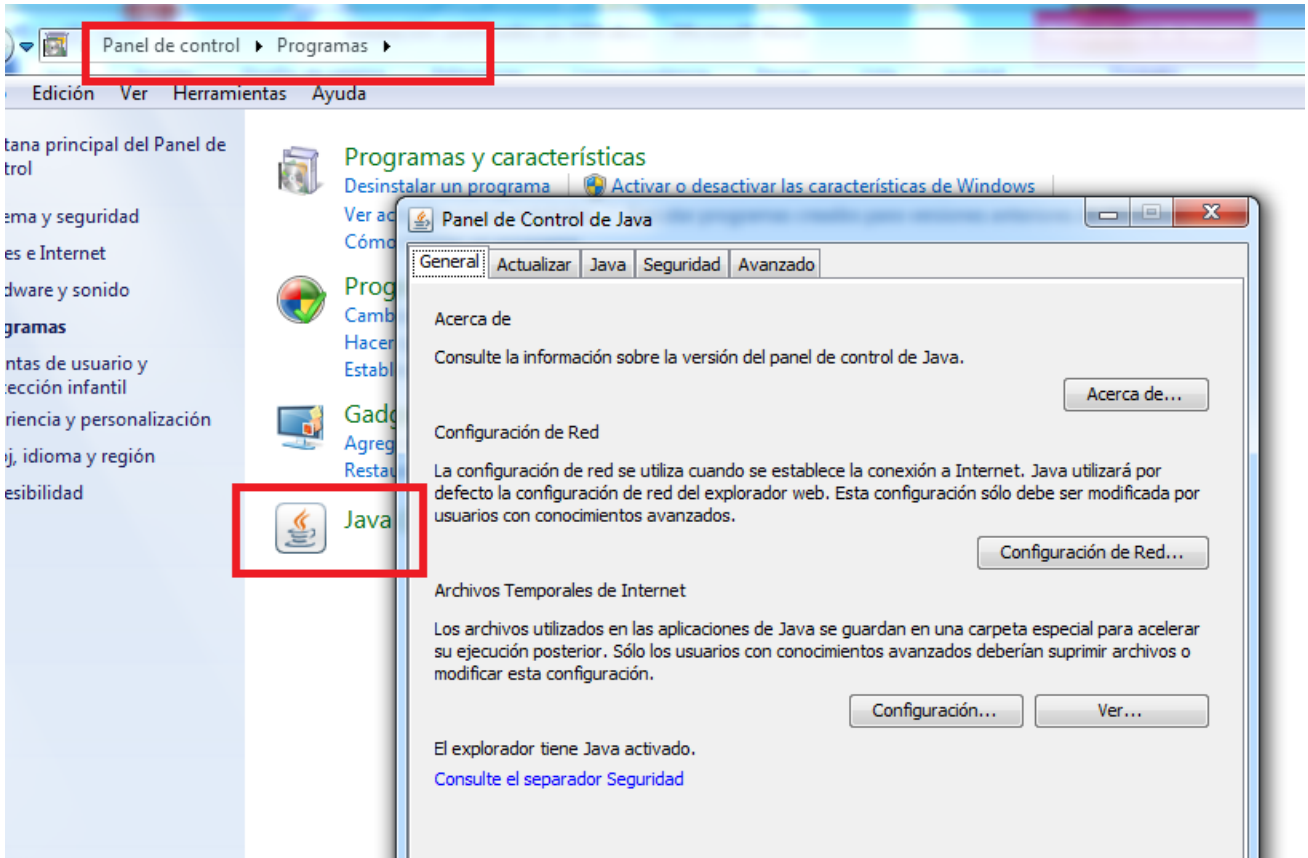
Panel de control ▸ Programas ▸

Edición Ver Herramientas Ayuda

tana principal del Panel de trol

ema y seguridad

es e Internet

dware y sonido

gramas

ntas de usuario y tección infantil

riencia y personalización

oj, idioma y región

esibilidad

Programas y características

Desinstalar un programa | Activar o desactivar las características de Windows

Ver ac

Cómo

Prog

Camb

Hacer

Establ

Gadg

Agreg

Restau

Java

Panel de Control de Java

General | Actualizar | Java | Seguridad | Avanzado

Acerca de

Consulte la información sobre la versión del panel de control de Java.

Acerca de...

Configuración de Red

La configuración de red se utiliza cuando se establece la conexión a Internet. Java utilizará por defecto la configuración de red del explorador web. Esta configuración sólo debe ser modificada por usuarios con conocimientos avanzados.

Configuración de Red...

Archivos Temporales de Internet

Los archivos utilizados en las aplicaciones de Java se guardan en una carpeta especial para acelerar su ejecución posterior. Sólo los usuarios con conocimientos avanzados deberían suprimir archivos o modificar esta configuración.

Configuración... Ver...

El explorador tiene Java activado.

Consulte el separador Seguridad